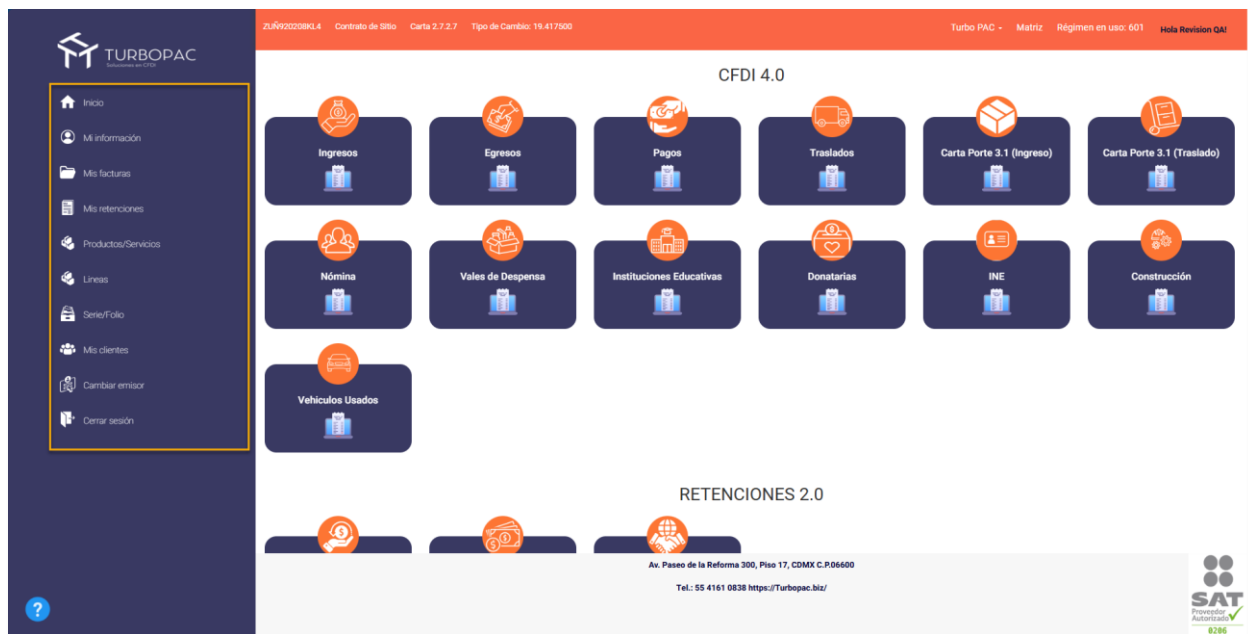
TURBOPAC
Soluciones en CFDI

Inicio
Mi información
Mis facturas
Mis retenciones
Productos/Servicios
Lineas
Serie/Folio
Mis clientes
Cambiar emisor
Cerrar sesión

?

ZUÑ920208KL4 Contrato de Sitio Carta 2.7.2.7 Tipo de Cambio: 19.417500

Turbo PAC - Matriz Régimen en uso: 601 Hola Revision QA!

CFDI 4.0

Ingresos
Egresos
Pagos
Traslados
Carta Porte 3.1 (Ingreso)
Carta Porte 3.1 (Traslado)
Nómina
Vales de Despensa
Instituciones Educativas
Donatarias
INE
Construcción
Vehiculos Usados

RETENCIONES 2.0

Av. Paseo de la Reforma 300, Piso 17, CDMX C.P.06600

Tel.: 55 4161 0838 https://Turbopac.biz/

SAT
Proveedor Autorizado
8206